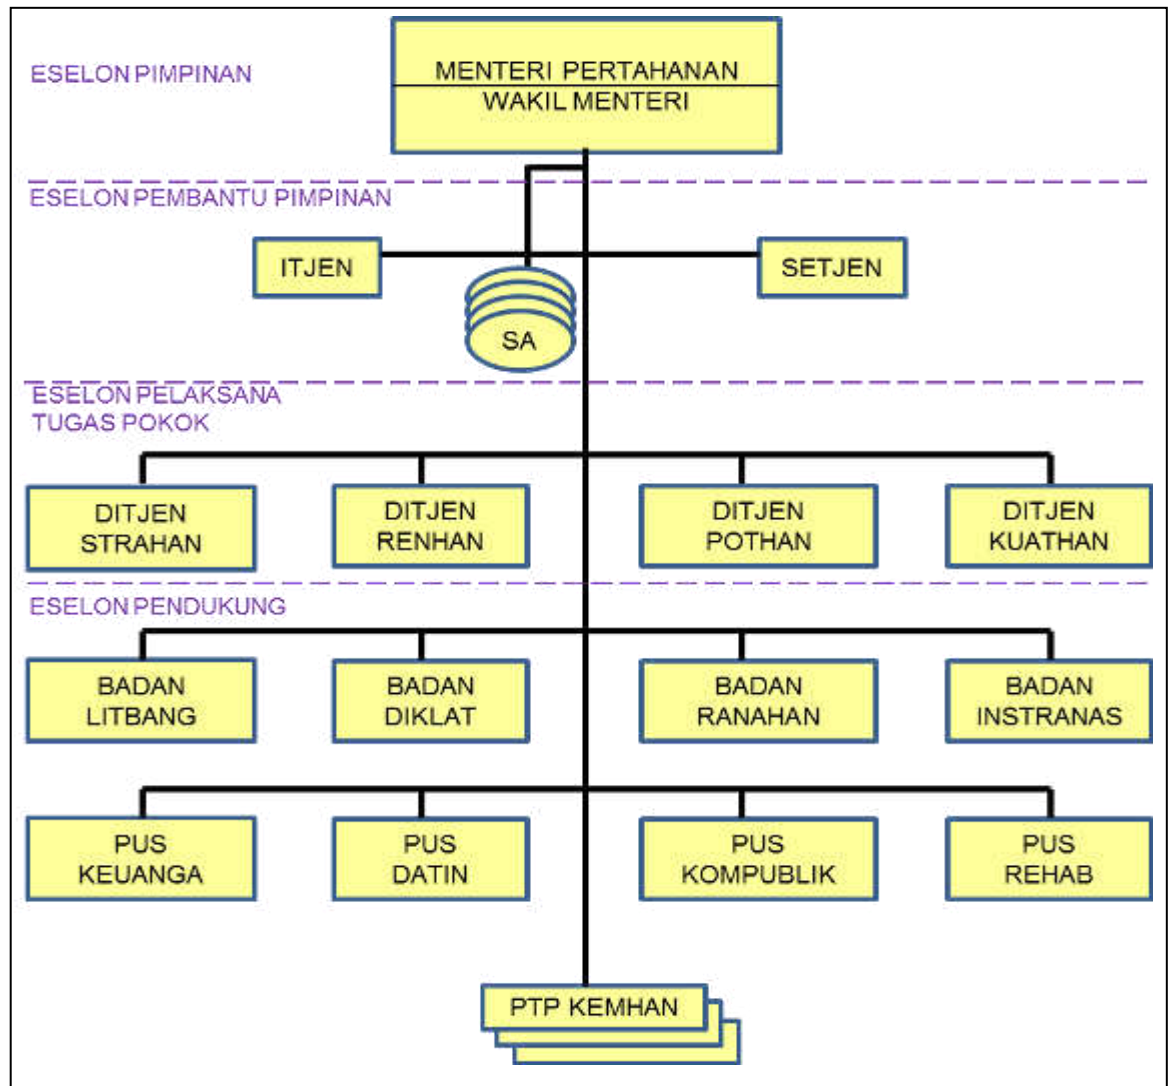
ESELON PIMPINAN

MENTERI PERTAHANAN
WAKIL MENTERI

ESELON PEMBANTU PIMPINAN

ITJEN

SETJEN

SA

ESELON PELAKSANA TUGAS POKOK

DITJEN STRAHAN

DITJEN RENHAN

DITJEN POTHAN

DITJEN KUATHAN

ESELON PENDUKUNG

BADAN LITBANG

BADAN DIKLAT

BADAN RANAHAN

BADAN INSTRANAS

PUS KEUANGA

PUS DATIN

PUS KOMPUBLIK

PUS REHAB

PTP KEMHAN